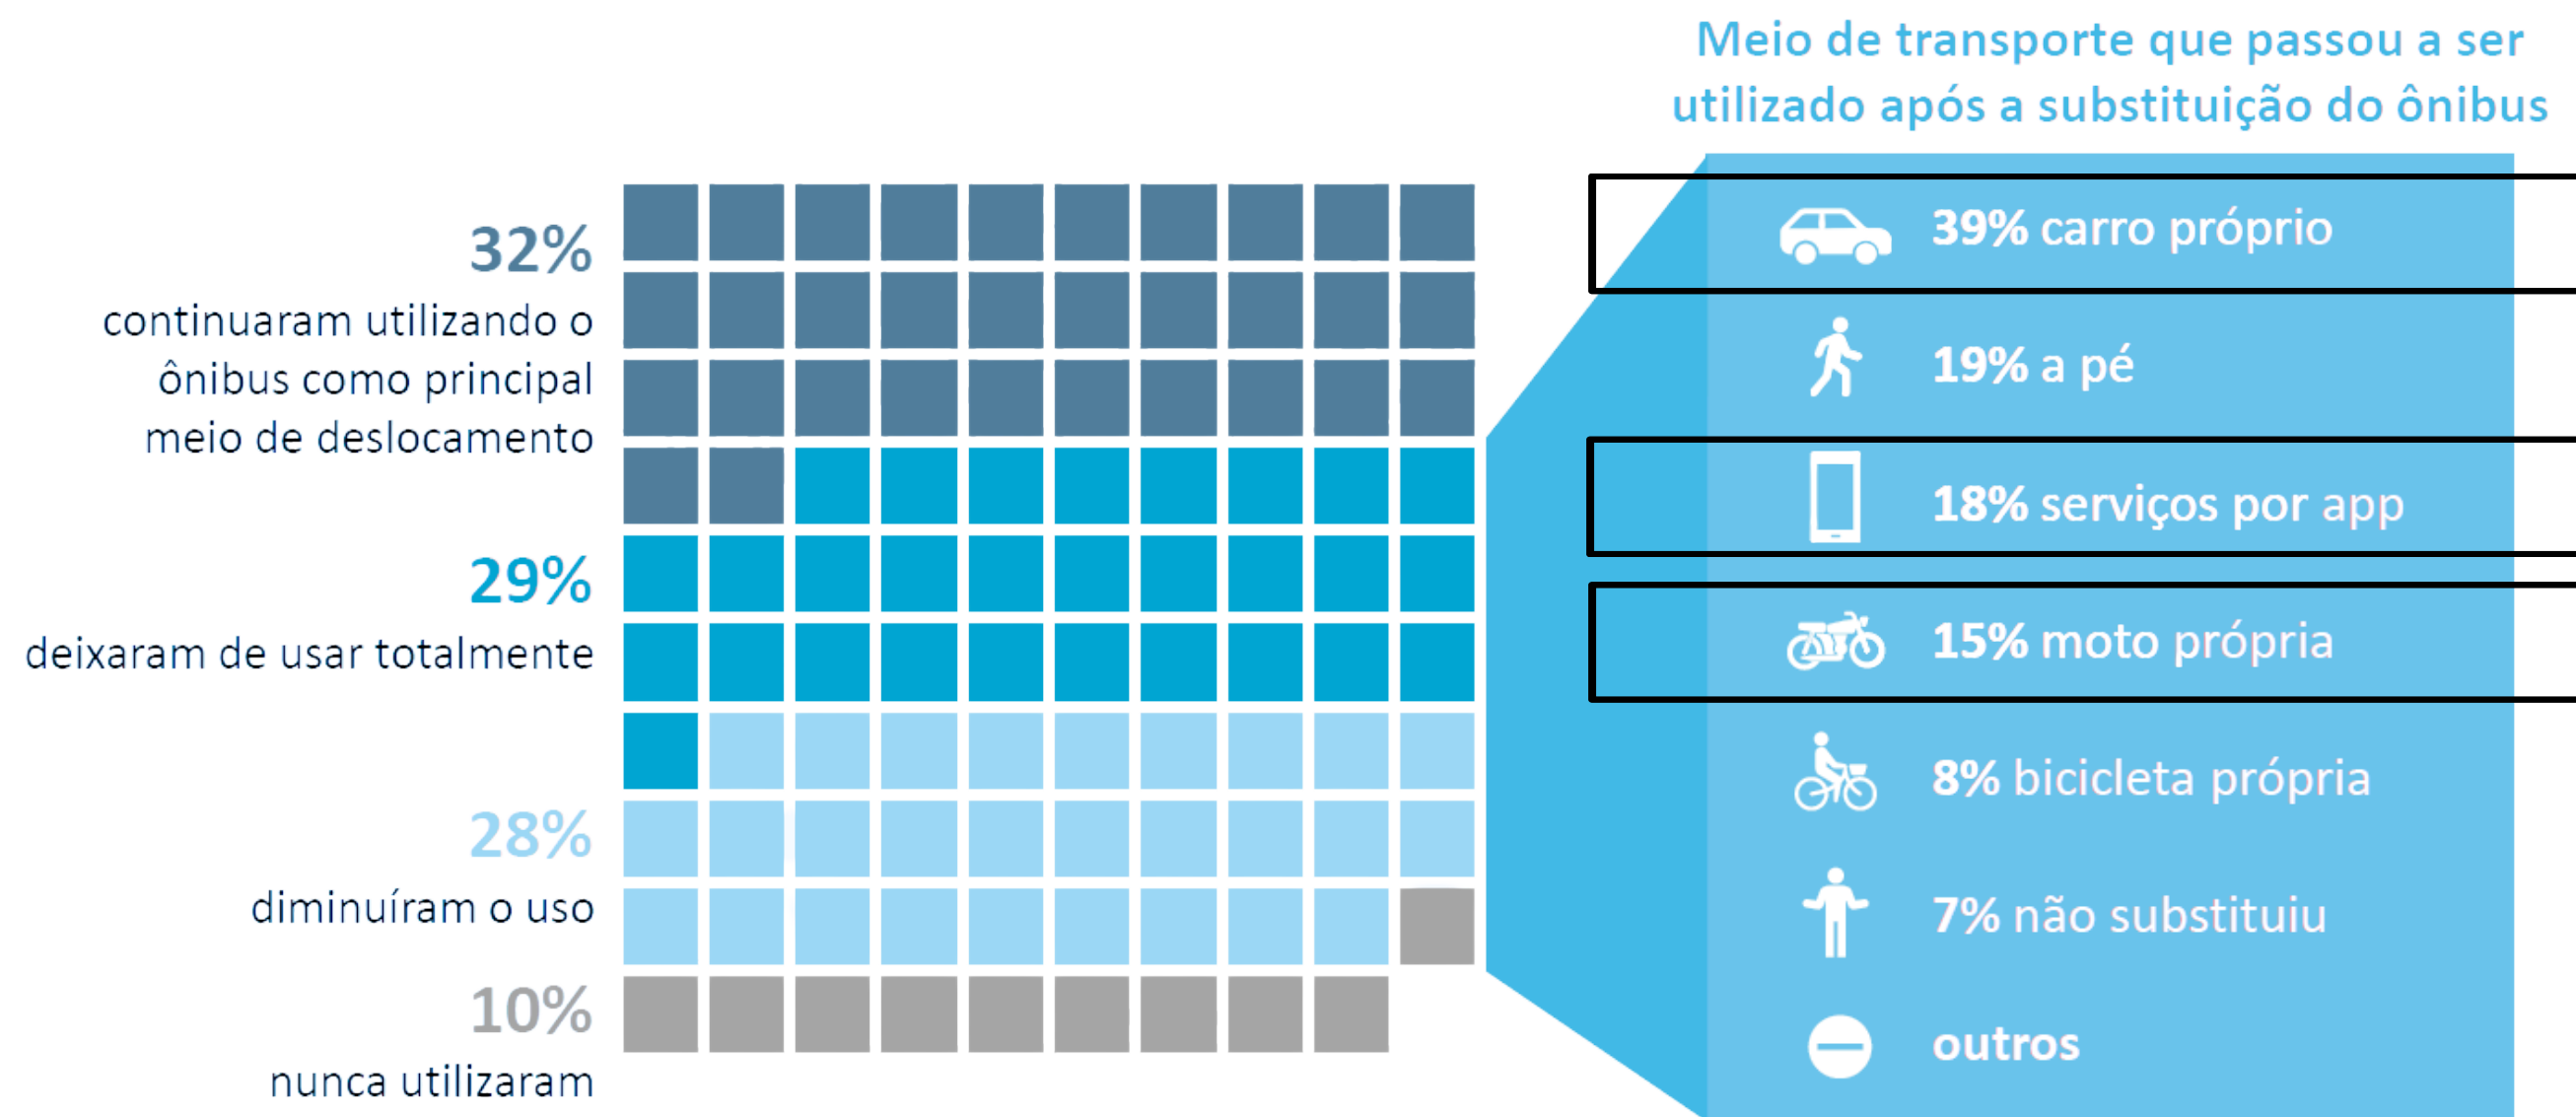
32%
continuaram utilizando o ônibus como principal meio de deslocamento

29%
deixaram de usar totalmente

28%
diminuíram o uso

10%
nunca utilizaram

Meio de transporte que passou a ser utilizado após a substituição do ônibus

39% carro próprio

19% a pé

18% serviços por app

15% moto própria

8% bicicleta própria

7% não substituiu

outros